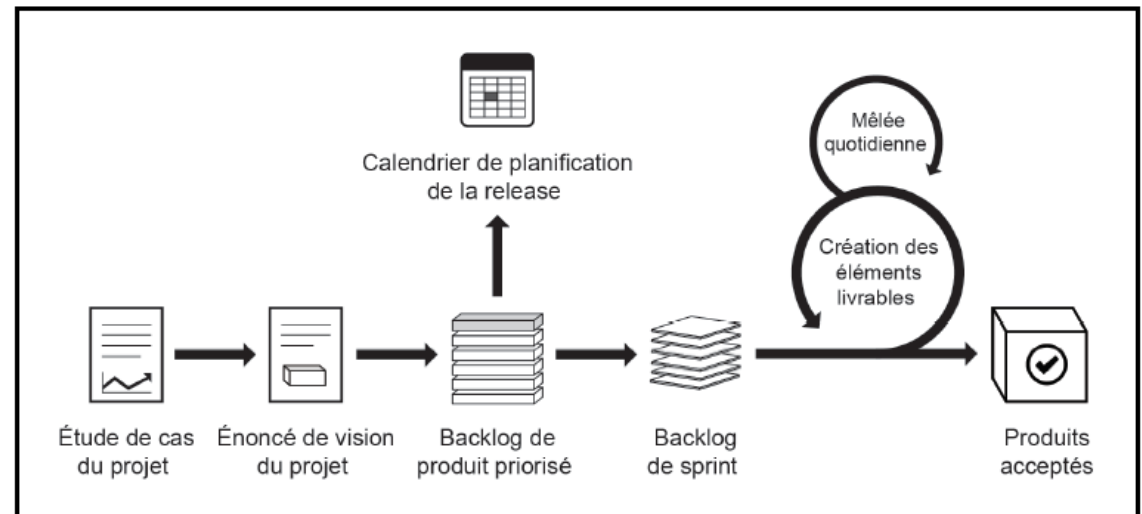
Calendrier de planification de la release

Mêlée quotidienne

Création des éléments livrables

Étude de cas du projet

Énoncé de vision du projet

Backlog de produit priorisé

Backlog de sprint

Produits acceptés